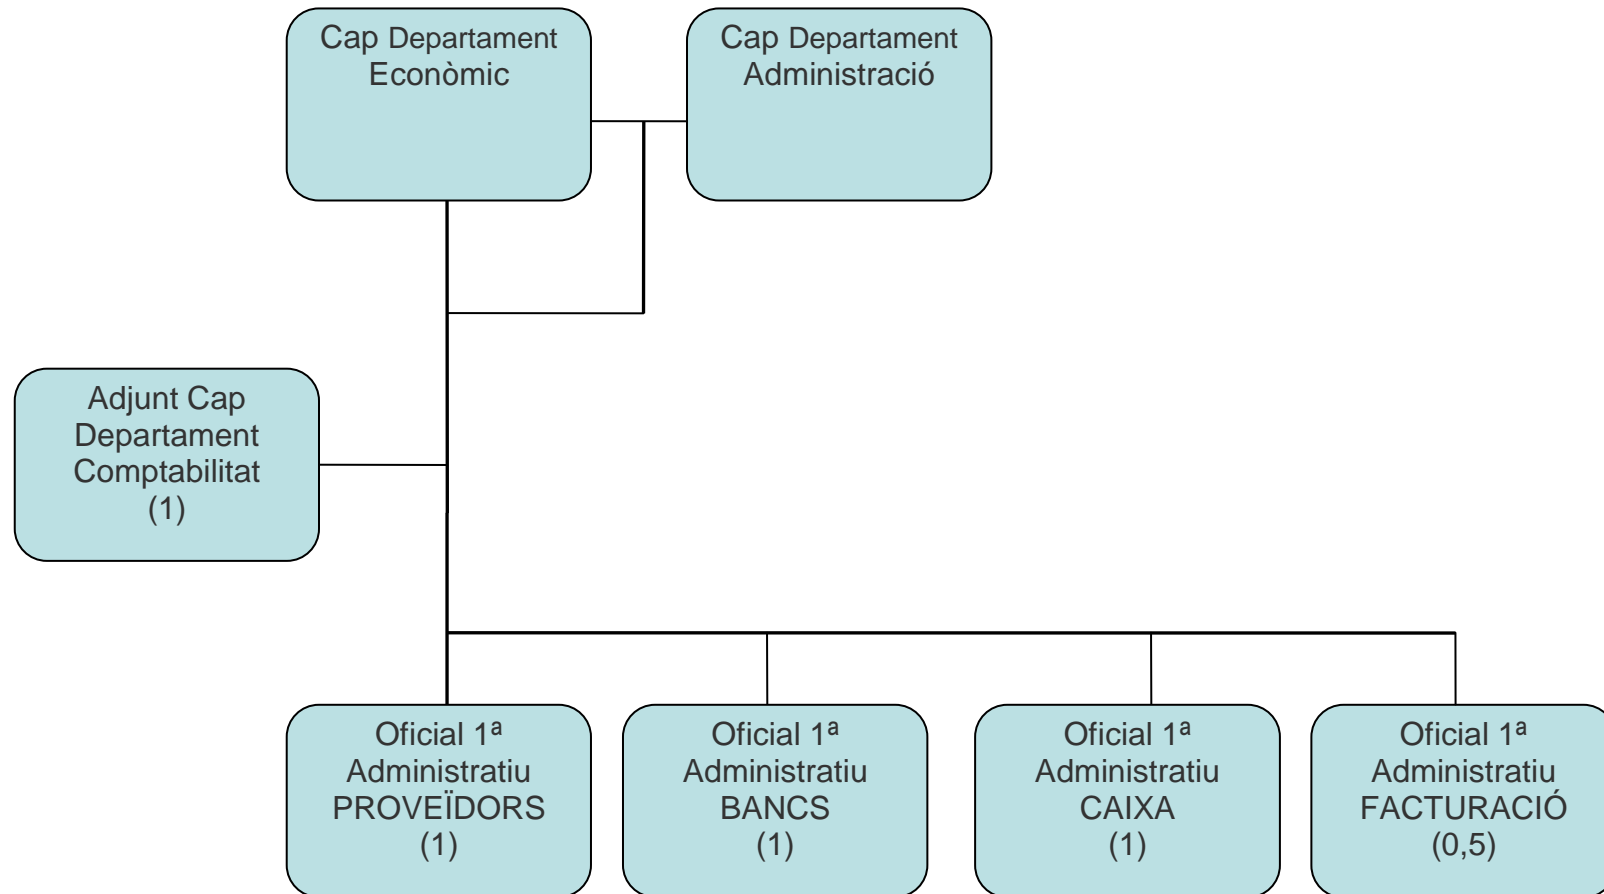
Cap Departament Econòmic

Cap Departament Administració

Adjunt Cap Departament Comptabilitat (1)

Oficial 1ª Administratiu PROVEÏDORS (1)

Oficial 1ª Administratiu BANCS (1)

Oficial 1ª Administratiu CAIXA (1)

Oficial 1ª Administratiu FACTURACIÓ (0,5)